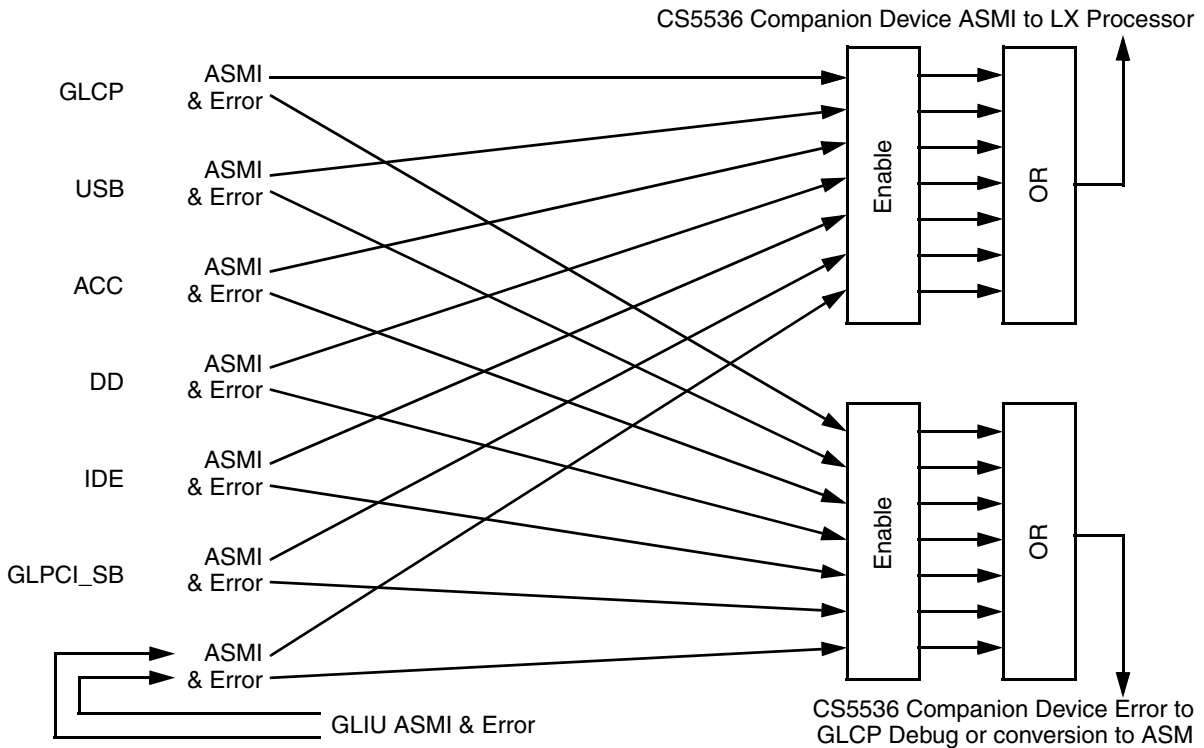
CS5536 Companion Device ASMI to LX Processor

GLCP
ASMI
& Error

USB
ASMI
& Error

ACC
ASMI
& Error

DD
ASMI
& Error

IDE
ASMI
& Error

GLPCI_SB
ASMI
& Error

ASMI
& Error

GLIU ASMI & Error

Enable

OR

Enable

OR

CS5536 Companion Device Error to GLCP Debug or conversion to ASM